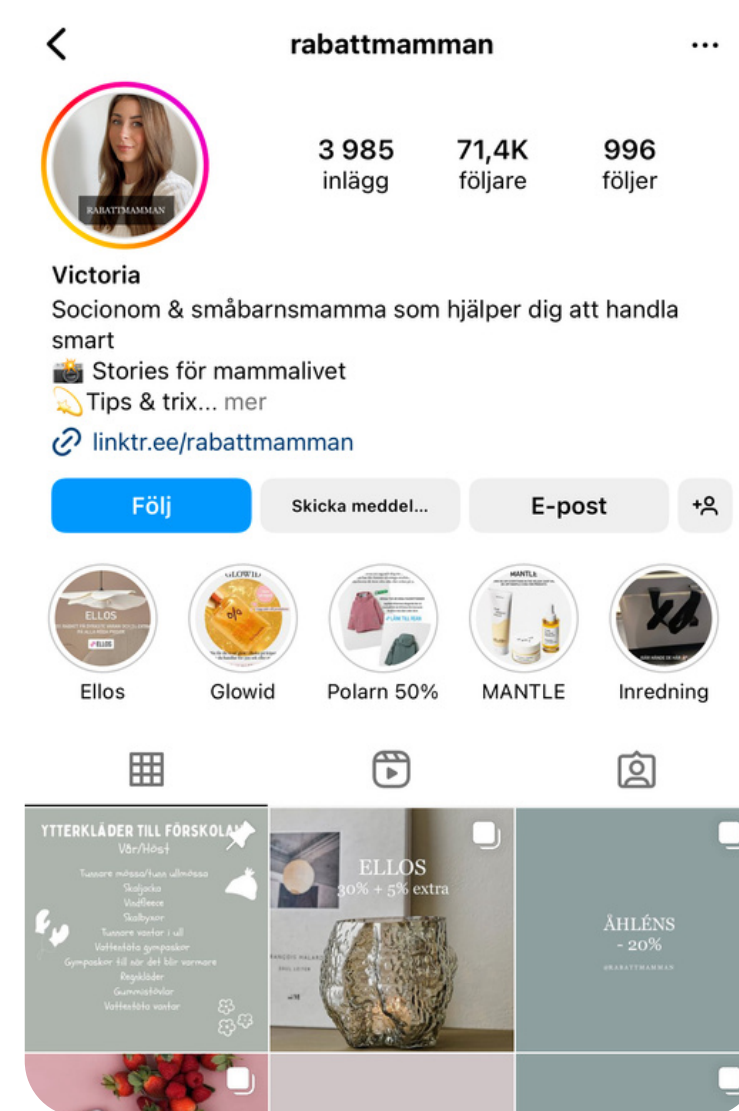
rabattmamman

RABATTMAMMAN

3 985
inlägg

71,4K
följare

996
följer

Victoria
Socionom & småbarnsmamma som hjälper dig att handla smart
📸 Stories för mammalivet
💫Tips & trix... mer
linktr.ee/rabattmamman

Följ
Skicka meddel...
E-post

ELLOS
Ellos
GLOWID
Glowid
Polarn 50%
MANTLE
MANTLE
Inredning

YTTERKLÄDER TILL FÖRSKOLAN
Vår/Höst
Tunnare mössa/tunn ullmössa
Skaljacka
Vindfleece
Skalbyxor
Tunnare vantar i ull
Vattentäta gympaskor
Gympaskor till när det blir varmare
Regnkläder
Gummistövlar
Vattentäta vantar

ELLOS
30% + 5% extra

ÅHLÉNS
- 20%
@RABATTMAMMAN